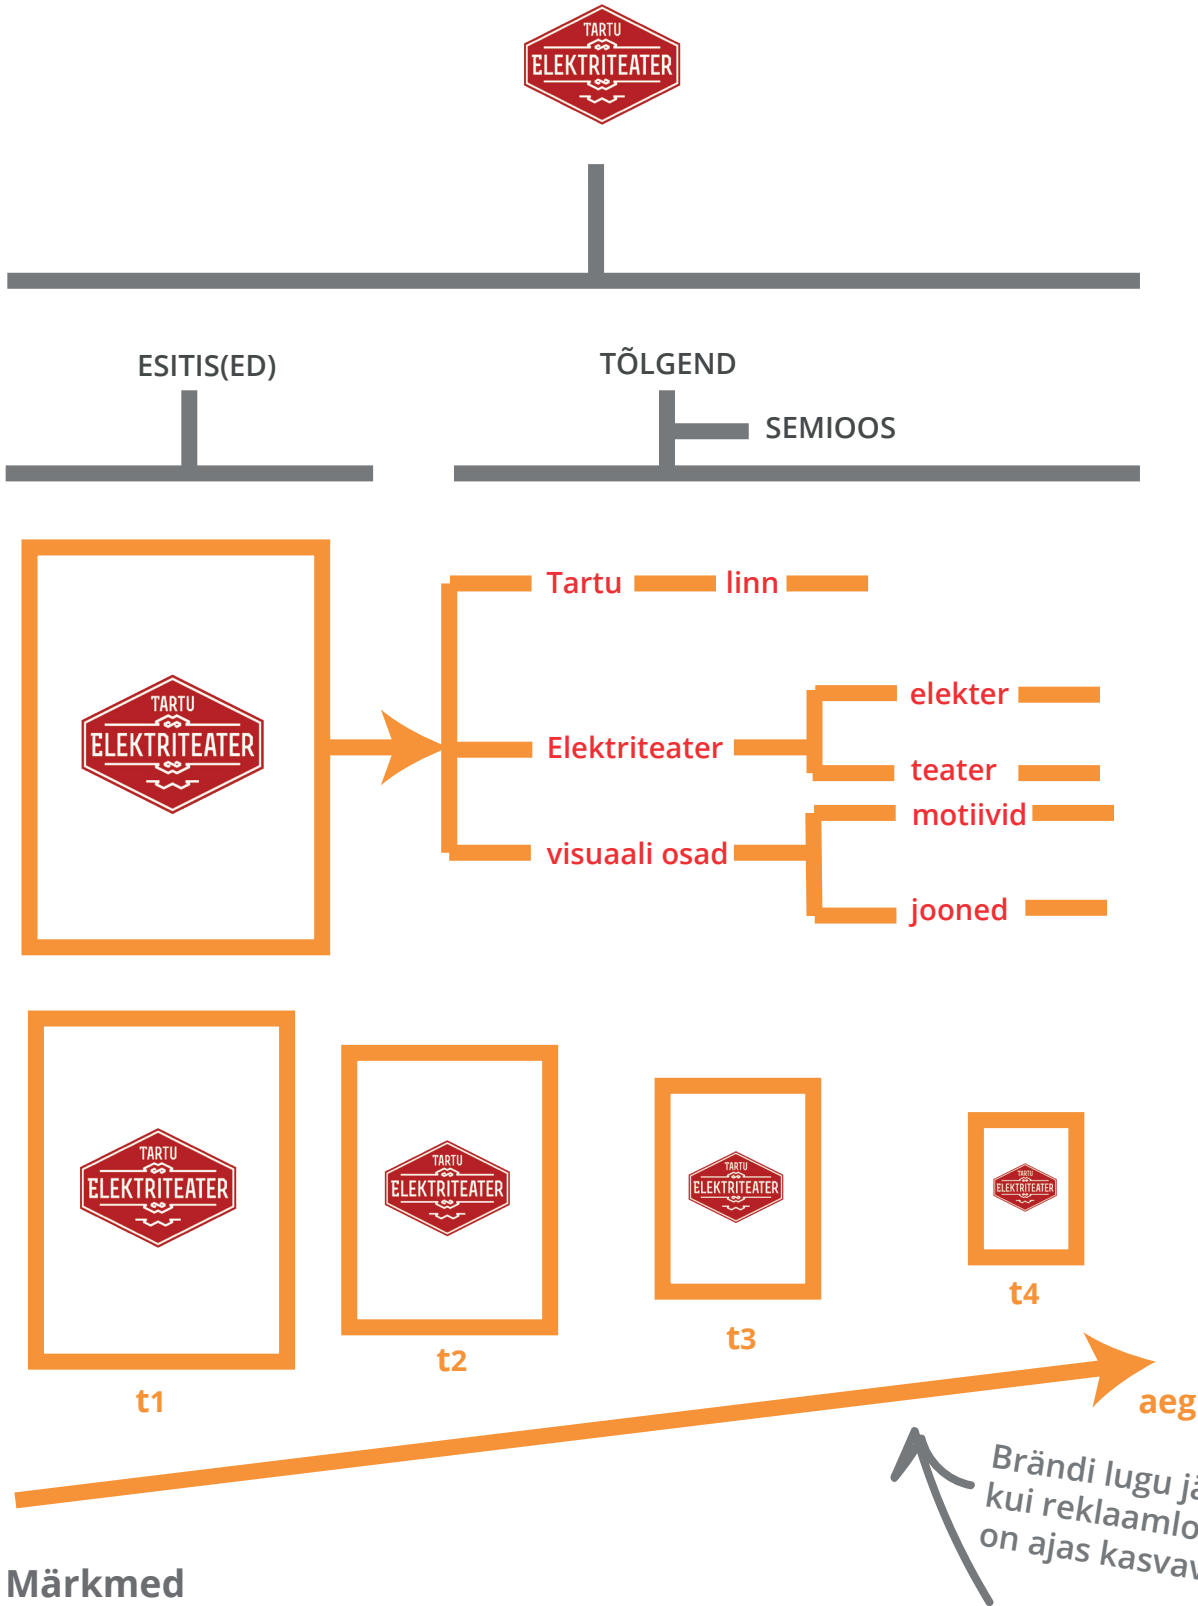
TARTU
ELEKTRITEATER

ESITIS(ED)

TÕLGEND

SEMIOOS

TARTU
ELEKTRITEATER

Tartu

linn

elekter

Elektriteater

teater

motiivid

visuaali osad

jooned

TARTU
ELEKTRITEATER

TARTU
ELEKTRITEATER

TARTU
ELEKTRITEATER

TARTU
ELEKTRITEATER

t1

t2

t3

t4

aeg

Brändi lugu j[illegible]
kui reklaamlo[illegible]
on ajas kasva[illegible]

Märkmed